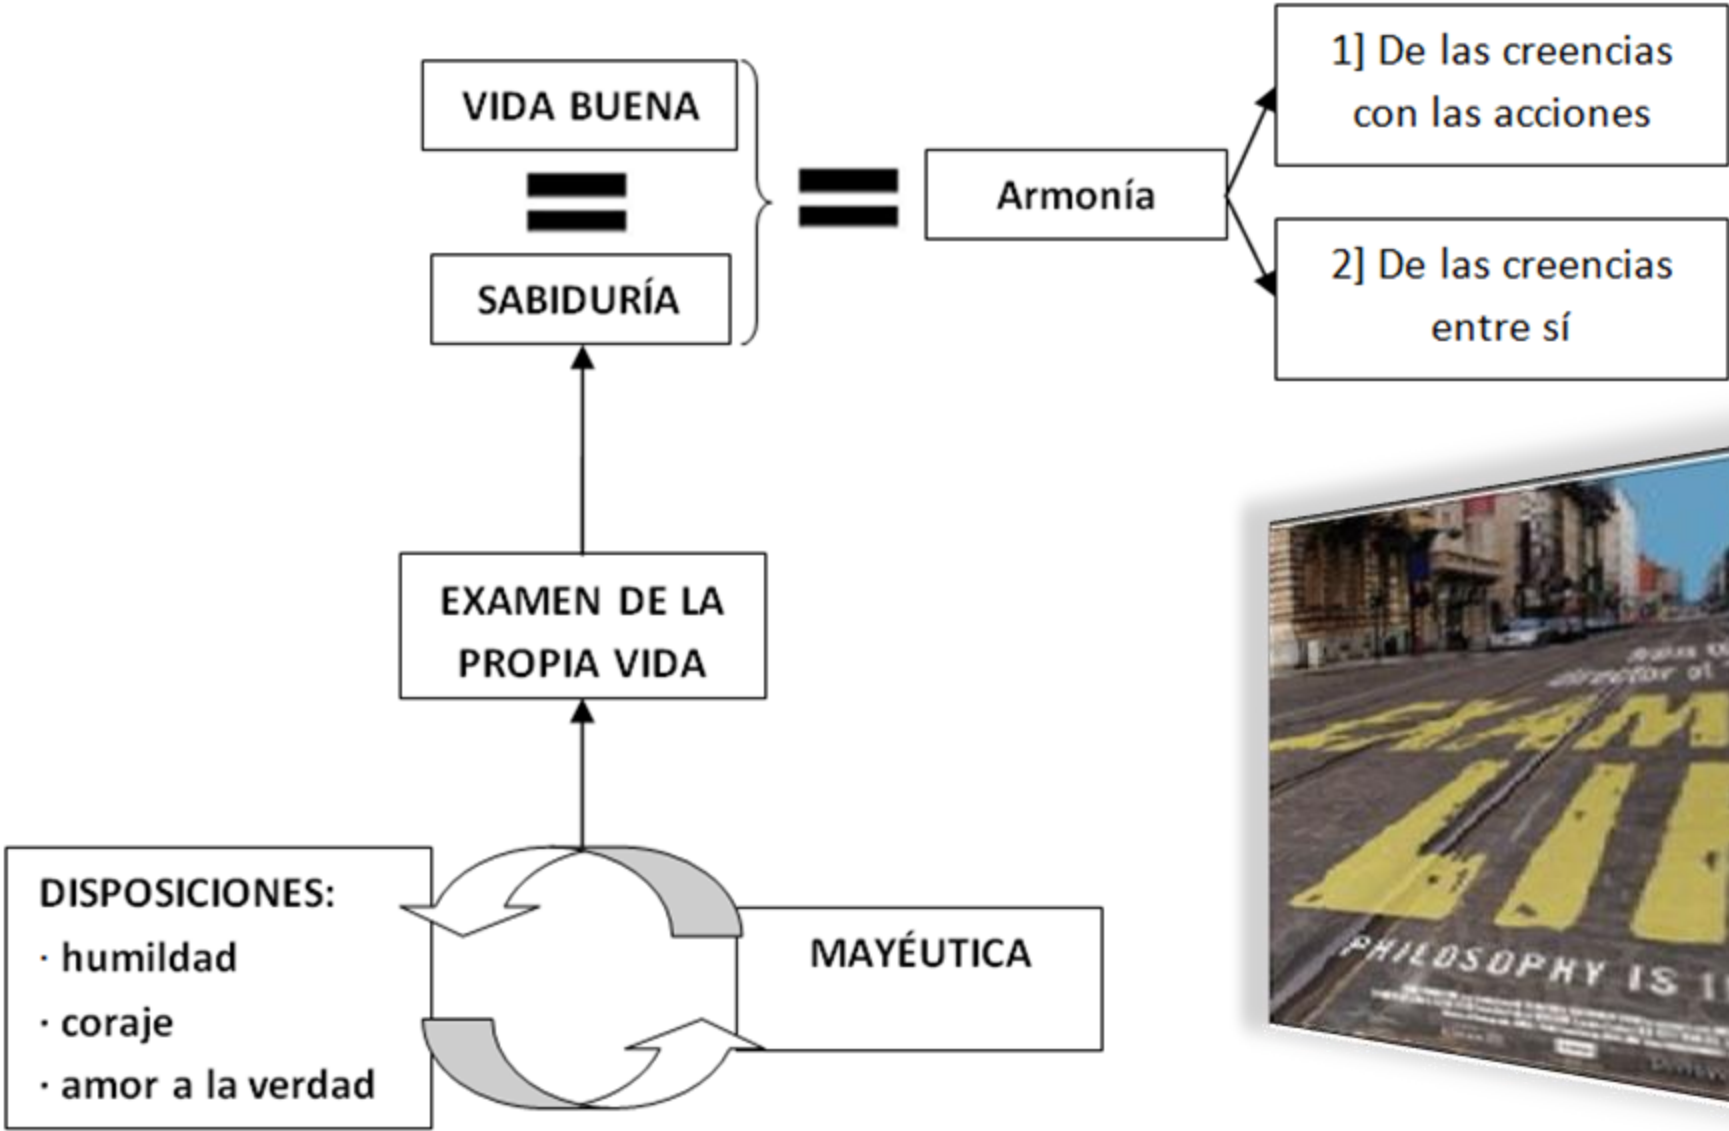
VIDA BUENA

=

SABIDURÍA

=

Armonía

1] De las creencias con las acciones

2] De las creencias entre sí

EXAMEN DE LA PROPIA VIDA

DISPOSICIONES:
· humildad
· coraje
· amor a la verdad

MAYÉUTICA

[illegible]
director of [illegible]
EXAM
LIF
PHILOSOPHY IS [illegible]